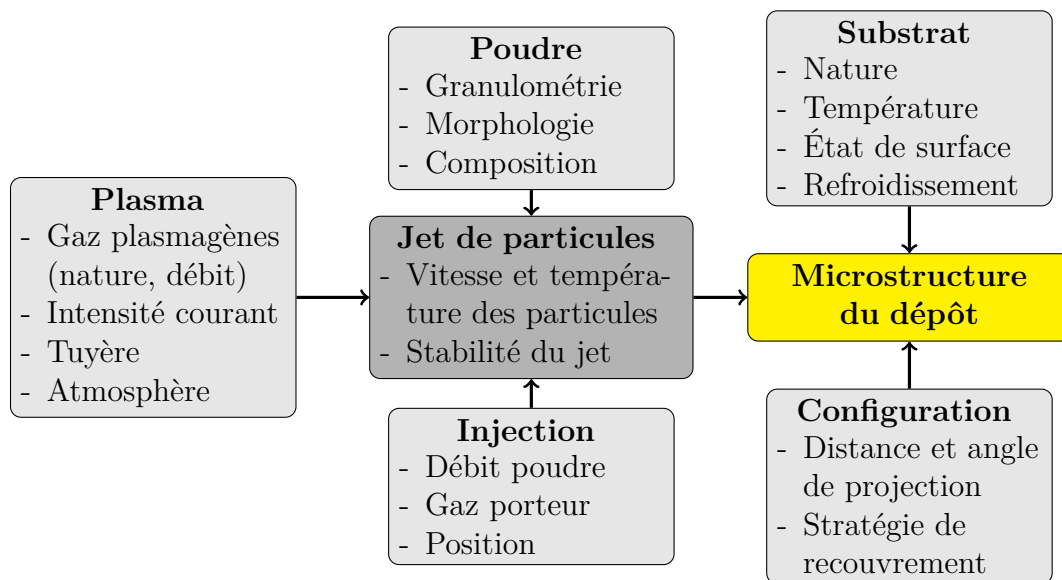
**Poudre**
- Granulométrie
- Morphologie
- Composition

**Substrat**
- Nature
- Température
- État de surface
- Refroidissement

**Plasma**
- Gaz plasmagènes (nature, débit)
- Intensité courant
- Tuyère
- Atmosphère

**Jet de particules**
- Vitesse et température des particules
- Stabilité du jet

**Microstructure du dépôt**

**Injection**
- Débit poudre
- Gaz porteur
- Position

**Configuration**
- Distance et angle de projection
- Stratégie de recouvrement